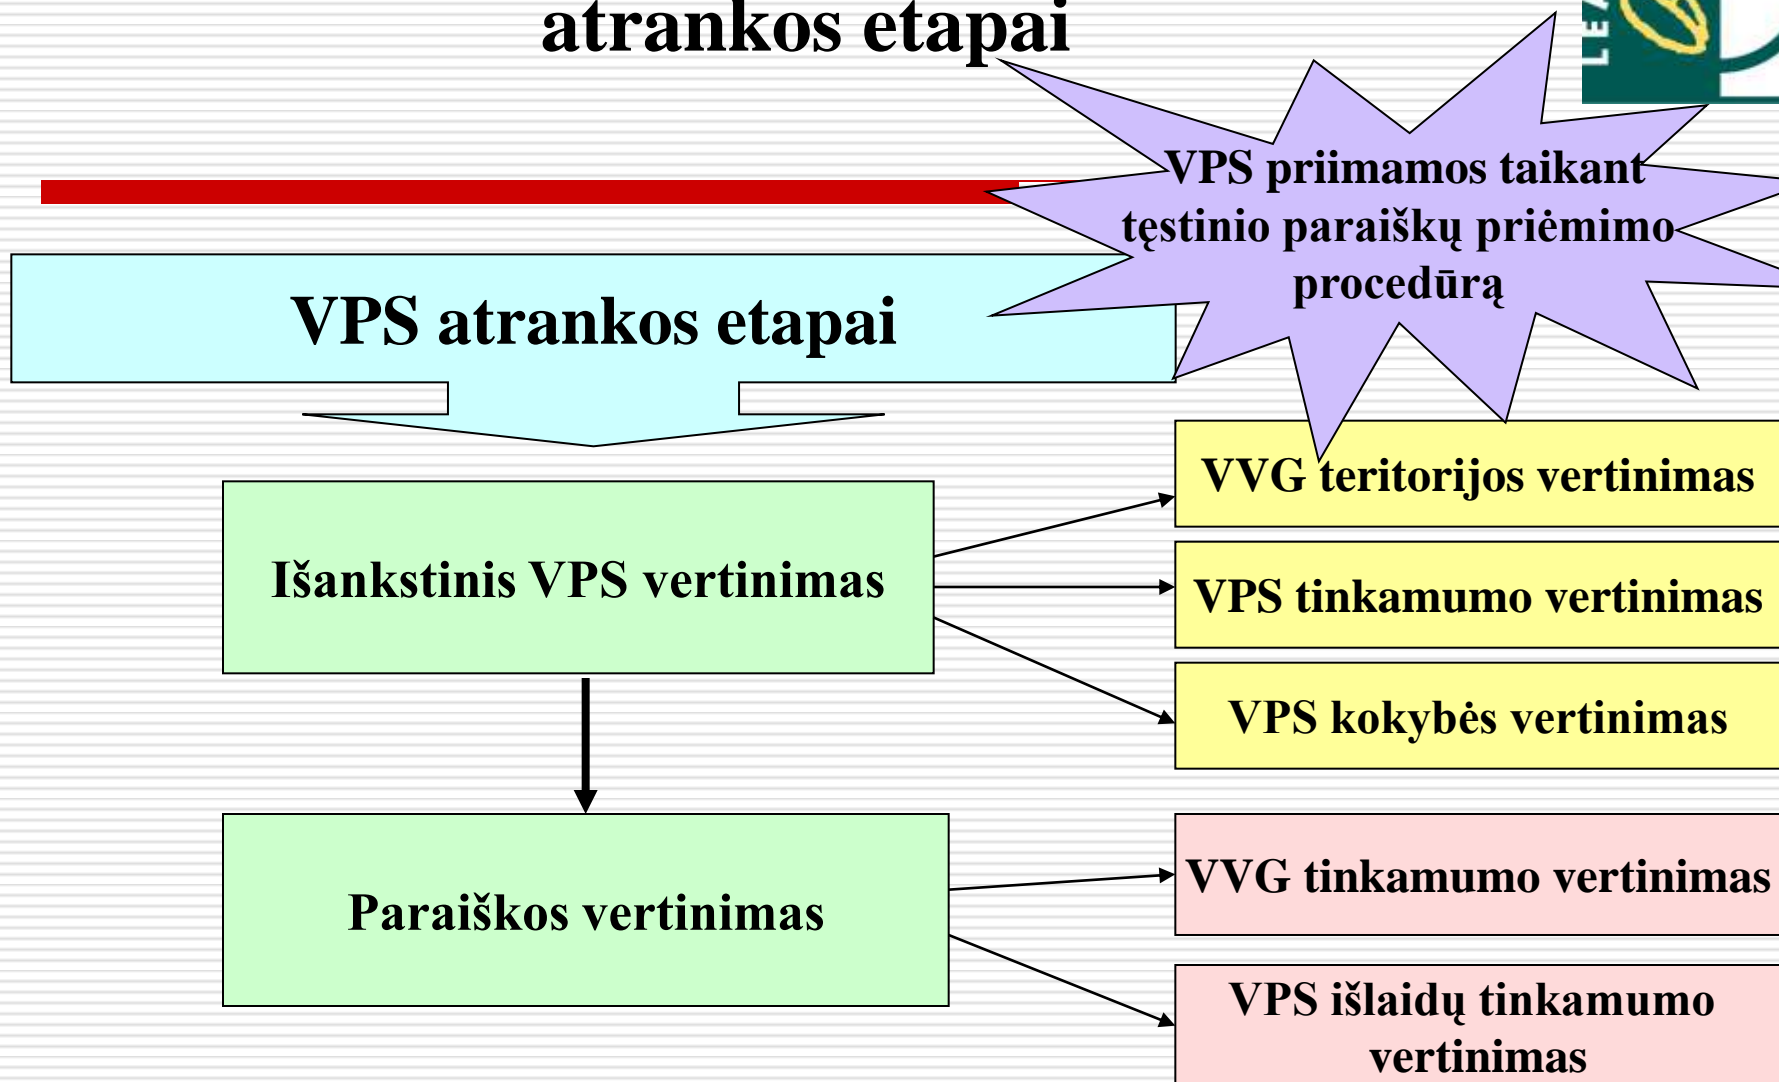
atrankos etapai

VPS priimamos taikant tęstinio paraiškų priėmimo procedūrą

VPS atrankos etapai

Išankstinis VPS vertinimas

VVG teritorijos vertinimas

VPS tinkamumo vertinimas

VPS kokybės vertinimas

Paraiškos vertinimas

VVG tinkamumo vertinimas

VPS išlaidų tinkamumo vertinimas